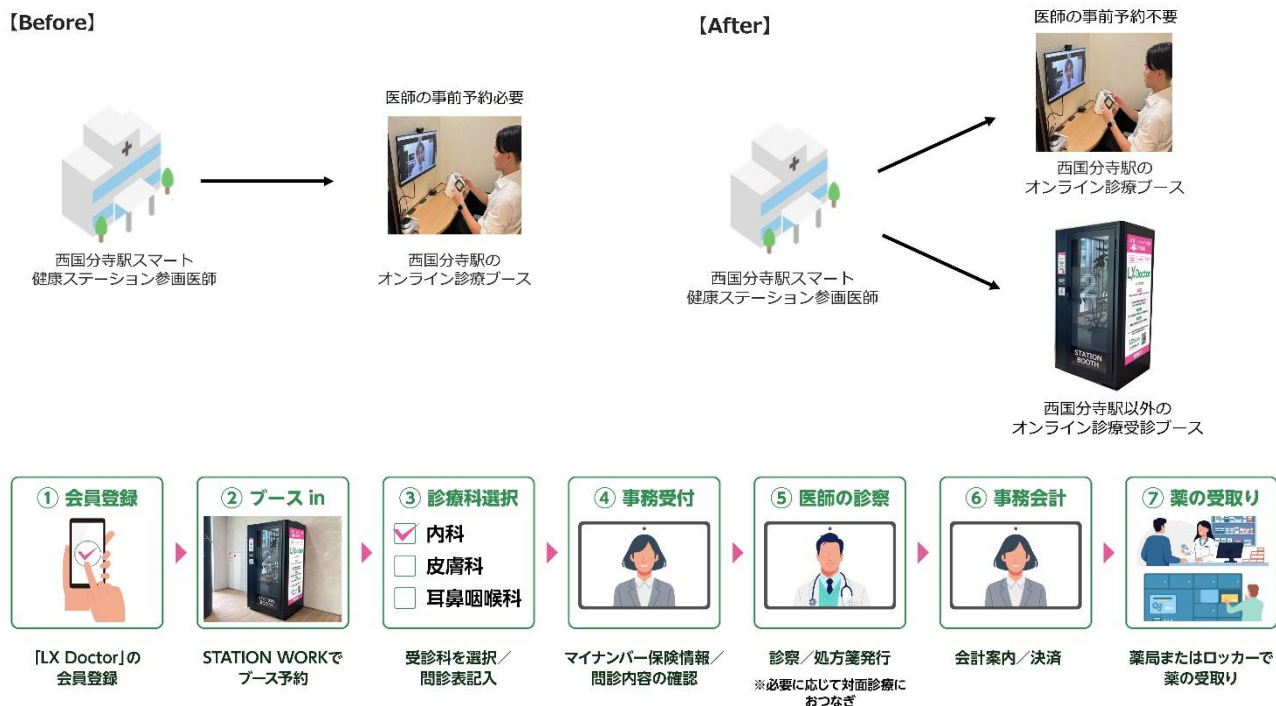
【Before】

医師の事前予約必要

西国分寺駅スマート
健康ステーション参画医師

西国分寺駅の
オンライン診療ブース

【After】

医師の事前予約不要

西国分寺駅の
オンライン診療ブース

西国分寺駅スマート
健康ステーション参画医師

LX Doctor

STATION BOOTH

西国分寺駅以外の
オンライン診療受診ブース

① 会員登録

② ブース in

③ 診療科選択

内科
皮膚科
耳鼻咽喉科

④ 事務受付

⑤ 医師の診察

⑥ 事務会計

⑦ 薬の受取り

「LX Doctor」の
会員登録

STATION WORKで
ブース予約

受診科を選択／
問診表記入

マイナンバー保険情報／
問診内容の確認

診察／処方箋発行
※必要に応じて対面診療に
おつなぎ

会計案内／決済

薬局またはロッカーで
薬の受取り